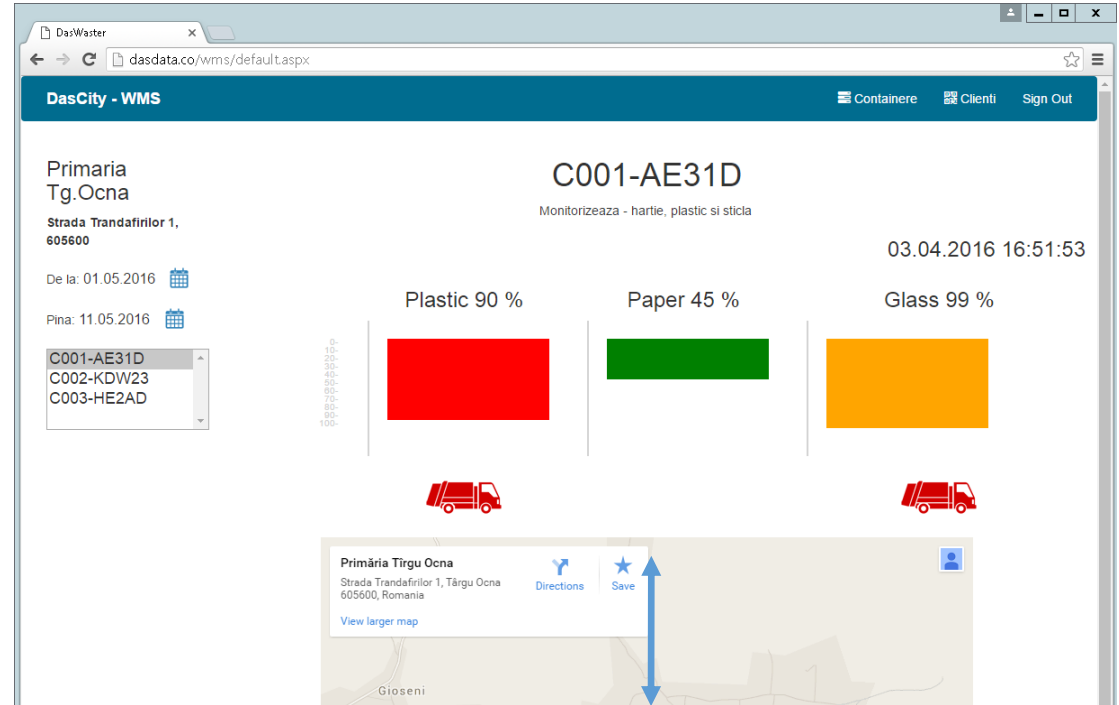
DasWaster

dasdata.co/wms/default.aspx

DasCity - WMS

Containere Clienti Sign Out

Primaria Tg.Ocna

Strada Trandafirilor 1, 605600

De la: 01.05.2016

Pina: 11.05.2016

C001-AE31D
C002-KDW23
C003-HE2AD

C001-AE31D

Monitorizeaza - hartie, plastic si sticla

03.04.2016 16:51:53

Plastic 90 %

Paper 45 %

Glass 99 %

0-
10-
20-
30-
40-
50-
60-
70-
80-
90-
100-

Primăria Tîrgu Ocna
Strada Trandafirilor 1, Târgu Ocna 605600, Romania

Directions

Save

View larger map

Gioseni